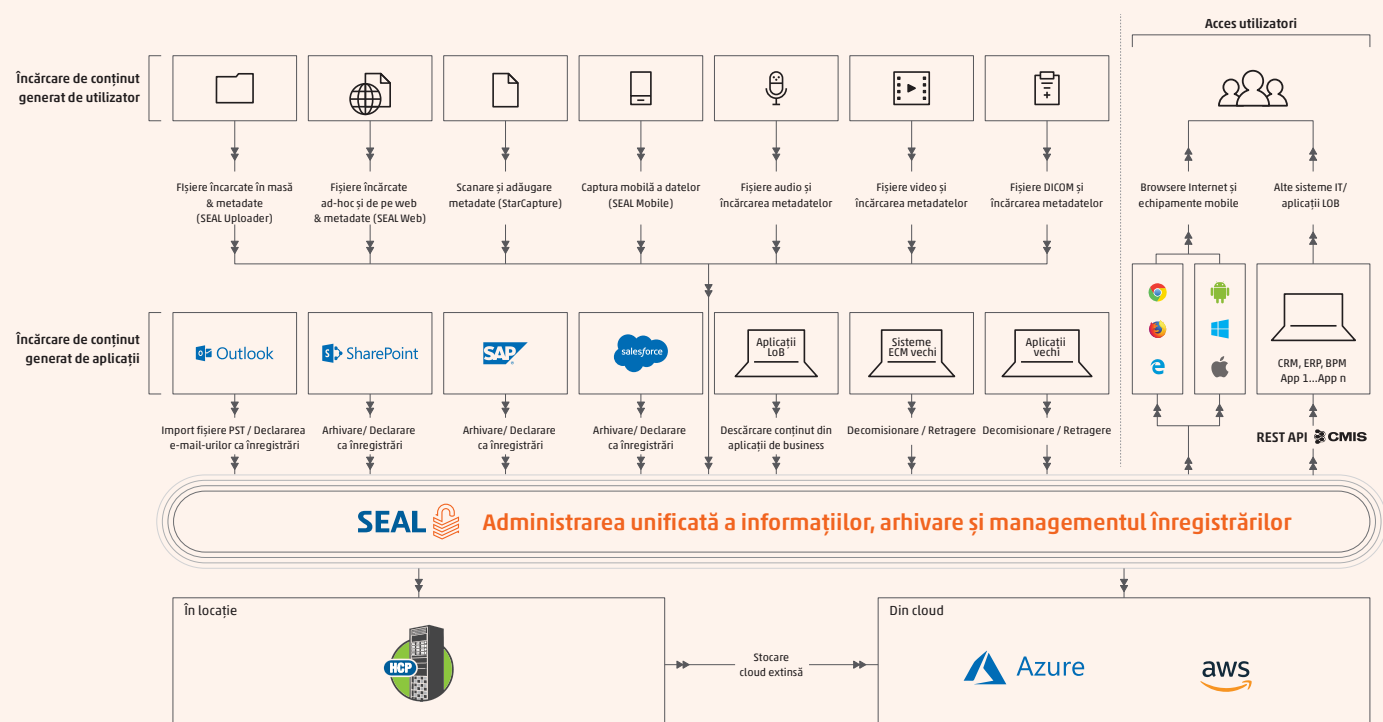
Acces utilizatori

Încărcare de conținut generat de utilizator

Fișiere încărcate în masă & metadate (SEAL Uploader)

Fișiere încărcate ad-hoc și de pe web & metadate (SEAL Web)

Scanare și adăugare metadate (StarCapture)

Captura mobilă a datelor (SEAL Mobile)

Fișiere audio și încărcarea metadatelor

Fișiere video și încărcarea metadatelor

Fișiere DICOM și încărcarea metadatelor

Browsere Internet și echipamente mobile

Alte sisteme IT/ aplicații LOB

Încărcare de conținut generat de aplicații

Outlook

SharePoint

SAP

salesforce

Aplicații LoB

Sisteme ECM vechi

Aplicații vechi

CRM, ERP, BPM App 1...App n

Import fișiere PST / Declararea e-mail-urilor ca înregistrări

Arhivare/ Declarare ca înregistrări

Arhivare/ Declarare ca înregistrări

Arhivare/ Declarare ca înregistrări

Descărcare conținut din aplicații de business

Decomisionare / Retragere

Decomisionare / Retragere

REST API CMIS

SEAL Administrarea unificată a informațiilor, arhivare și managementul înregistrărilor

În locație

HCP

Stocare cloud extinsă

Din cloud

Azure

aws